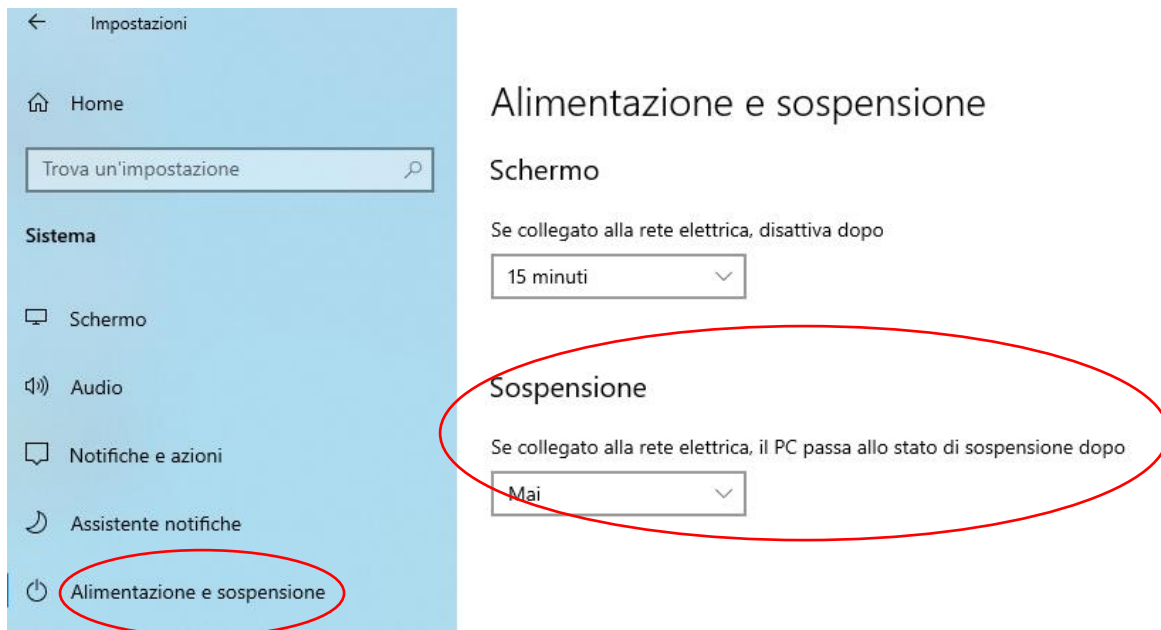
Impostazioni

Home

Trova un'impostazione

Sistema

Schermo

Audio

Notifiche e azioni

Assistente notifiche

Alimentazione e sospensione

Alimentazione e sospensione

Schermo

Se collegato alla rete elettrica, disattiva dopo

15 minuti

Sospensione

Se collegato alla rete elettrica, il PC passa allo stato di sospensione dopo

Mai